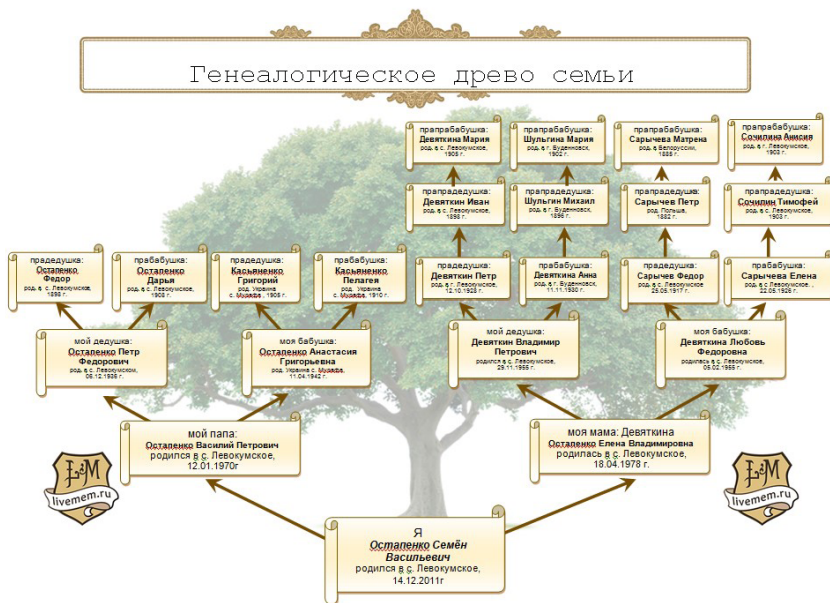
Генеалогическое древо семьи

прапрабабушка:
Девяткина Мария
род. в с. Левокумское, 1905 г.

прапрабабушка:
Шульгина Мария
род. в г. Буденновск, 1902 г.

прапрабабушка:
Сарычева Матрена
род. в Белоруссии, 1888 г.

прапрабабушка:
Сочилина Аинсия
род. в с. Левокумское, 1903 г.

прапрадедушка:
Девяткин Иван
род. в с. Левокумское, 1903 г.

прапрадедушка:
Шульгин Михаил
род. в г. Буденновск, 1896 г.

прапрадедушка:
Сарычев Петр
род. Польша, 1882 г.

прапрадедушка:
Сочилин Тимофей
род. в с. Левокумское, 1903 г.

прадедушка:
Остапенко Федор
род. в с. Левокумское, 1898 г.

прабабушка:
Остапенко Дарья
род. в с. Левокумское, 1905 г.

прадедушка:
Касьяненко Григорий
род. Украина с. Мусифа, 1906 г.

прабабушка:
Касьяненко Пелагея
род. Украина с. Мусифа, 1910 г.

прадедушка:
Девяткин Петр
род. в с. Левокумское, 12.10.1928 г.

прабабушка:
Девяткина Анна
род. в г. Буденновск, 11.11.1930 г.

прадедушка:
Сарычев Федор
род. в с. Левокумское, 25.05.1917 г.

прабабушка:
Сарычева Елена
род. в с. Левокумское, 22.05.1926 г.

мой дедушка:
Остапенко Петр Федорович
род. в с. Левокумское, 06.12.1936 г.

моя бабушка:
Остапенко Анастасия Григорьевна
род. Украина с. Мусифа, 11.04.1942 г.

мой дедушка:
Девяткин Владимир Петрович
родился в с. Левокумское, 29.11.1955 г.

моя бабушка:
Девяткина Любовь Федоровна
родилась в с. Левокумское, 05.02.1955 г.

мой папа:
Остапенко Василий Петрович
родился в с. Левокумское, 12.01.1970г.

моя мама: Девяткина
Остапенко Елена Владимировна
родилась в с. Левокумское, 18.04.1978 г.

livemem.ru

livemem.ru

Я
Остапенко Семён Васильевич
родился в с. Левокумское, 14.12.2011г.